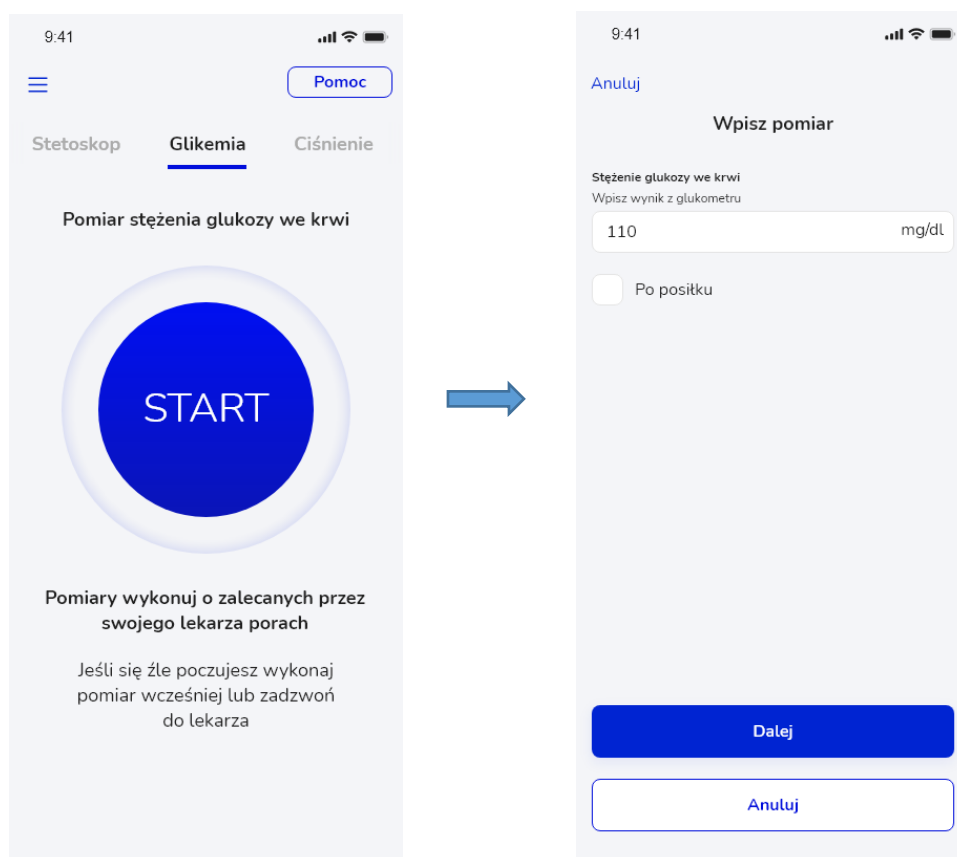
9:41

Pomoc

Stetoskop Glikemia Ciśnienie

Pomiar stężenia glukozy we krwi

START

Pomiary wykonuj o zalecanych przez swojego lekarza porach

Jeśli się źle poczujesz wykonaj pomiar wcześniej lub zadzwoń do lekarza

9:41

Anuluj

Wpisz pomiar

Stężenie glukozy we krwi
Wpisz wynik z glukometru

110 mg/dl

Po posiłku

Dalej

Anuluj